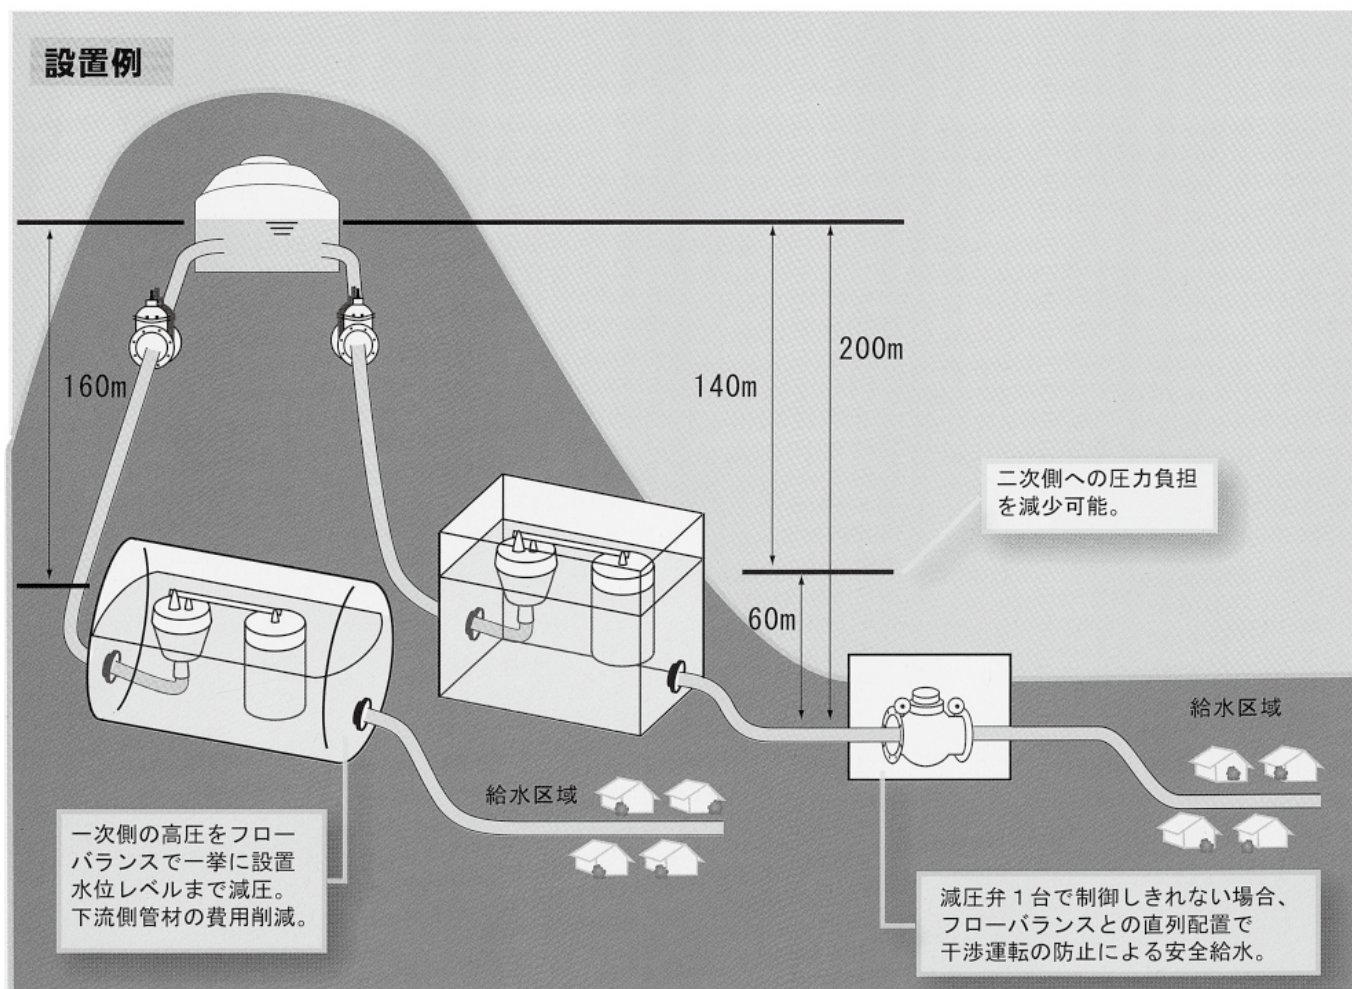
設置例

160m

140m

200m

二次側への圧力負担を減少可能。

60m

給水区域

給水区域

一次側の高圧をフローバランスで一挙に設置水位レベルまで減圧。
下流側管材の費用削減。

減圧弁１台で制御しきれない場合、フローバランスとの直列配置で干渉運転の防止による安全給水。